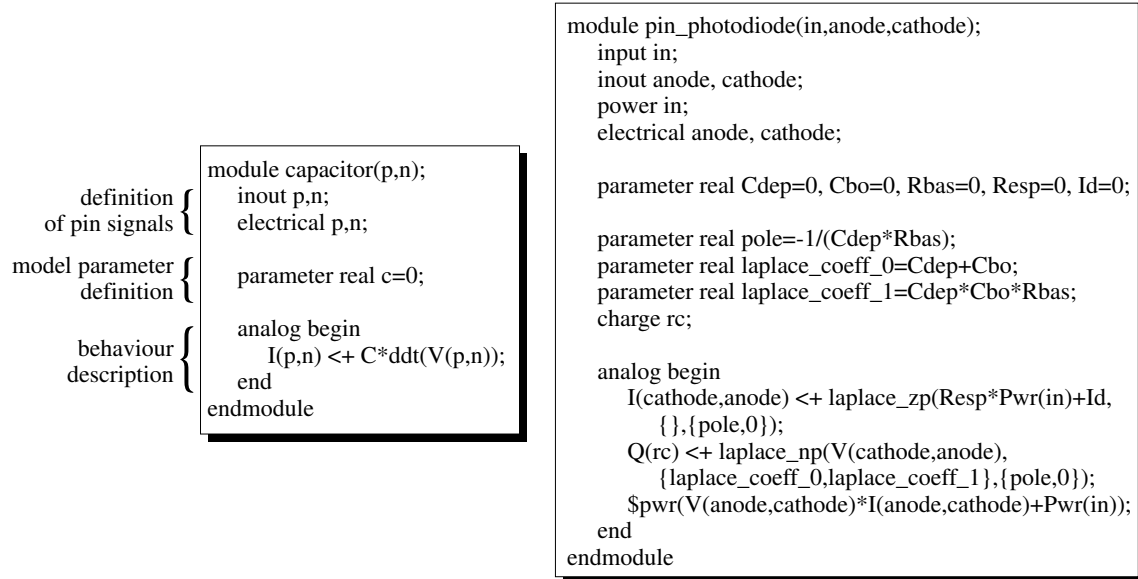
definition of pin signals

model parameter definition

behaviour description

module capacitor(p,n);
inout p,n;
electrical p,n;

parameter real c=0;

analog begin
I(p,n) <+ C*ddt(V(p,n));
end
endmodule

module pin_photodiode(in,anode,cathode);
input in;
inout anode, cathode;
power in;
electrical anode, cathode;

parameter real Cdep=0, Cbo=0, Rbas=0, Resp=0, Id=0;

parameter real pole=-1/(Cdep*Rbas);
parameter real laplace_coeff_0=Cdep+Cbo;
parameter real laplace_coeff_1=Cdep*Cbo*Rbas;
charge rc;

analog begin
I(cathode,anode) <+ laplace_zp(Resp*Pwr(in)+Id,
{},{pole,0});
Q(rc) <+ laplace_np(V(cathode,anode),
{laplace_coeff_0,laplace_coeff_1},{pole,0});
$pwr(V(anode,cathode)*I(anode,cathode)+Pwr(in));
end
endmodule